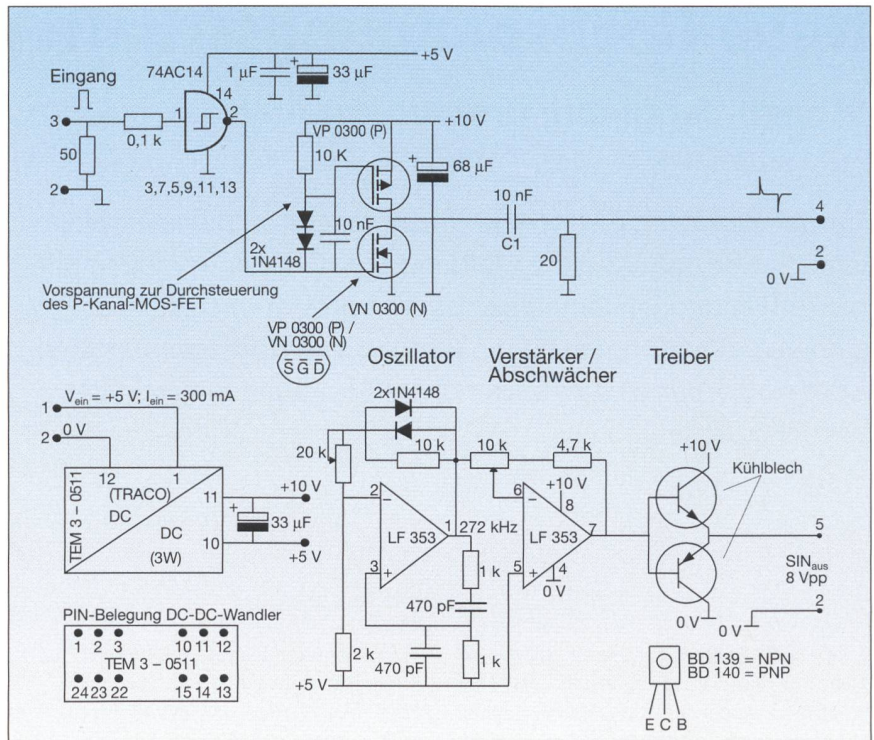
Eingang
74AC14
1 µF
33 µF
+5 V
3
0,1 k
1
14
2
50
2
3,7,5,9,11,13
VP 0300 (P)
+10 V
10 K
68 µF
10 nF
10 nF
C1
4
2x 1N4148
20
2
0 V
Vorspannung zur Durchsteuerung des P-Kanal-MOS-FET
VN 0300 (N)
VP 0300 (P) / VN 0300 (N)
$\overline{S}\,\overline{G}\,\overline{D}$
Oszillator
Verstärker / Abschwächer
Treiber
1
$V_{ein}$ = +5 V; $I_{ein}$ = 300 mA
2
0 V
2x1N4148
20 k
10 k
10 k
4,7 k
+10 V
12
1
(TRACO)
DC
DC
(3W)
TEM 3 – 0511
11
10
+10 V
33 µF
+5 V
2
–
LF 353
1
272 kHz
3
+
6
–
+10 V
8
LF 353
7
5
+
4
0 V
1 k
470 pF
Kühlblech
5
$SIN_{aus}$
8 Vpp
0 V
0 V
2
PIN-Belegung DC-DC-Wandler
1 2 3
10 11 12
TEM 3 – 0511
24 23 22
15 14 13
2 k
470 pF
1 k
+5 V
BD 139 = NPN
BD 140 = PNP
E C B